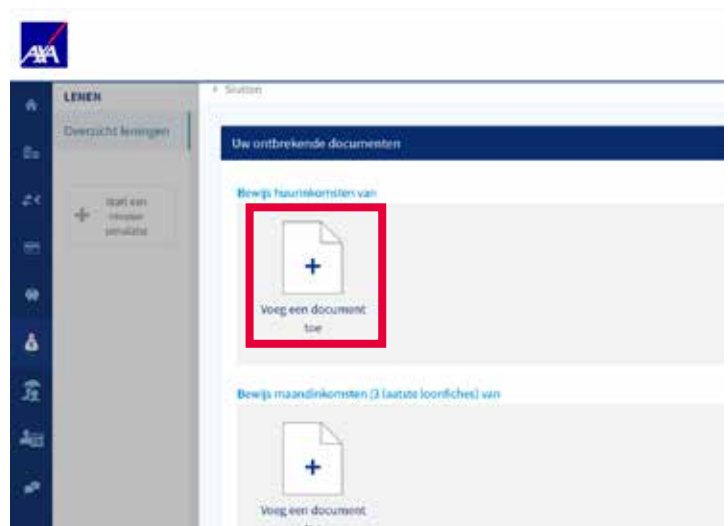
AXA

LENEN

Overzicht leningen

Start een nieuwe simulatie

< Sluiten

Uw ontbrekende documenten

Bewijs huurinkomsten van

+

Voeg een document toe

Bewijs maandinkomsten (3 laatste loonfiches) van

+

Voeg een document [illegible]